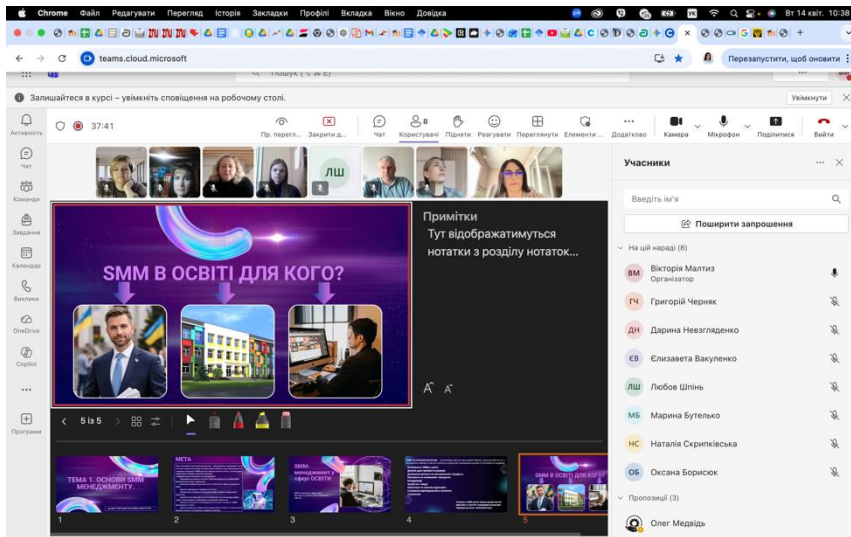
Chrome Файл Редагувати Перегляд Історія Закладки Профілі Вкладка Вікно Довідка

Вт 14 квіт. 10:38

teams.cloud.microsoft

Перезапустити, щоб оновити

Пошук (⌘ E)

Залишайтеся в курсі – увімкніть сповіщення на робочому столі.

Увімкнути

Активність

Чат

Команди

Завдання

Календар

Виклики

OneDrive

Copilot

Програми

37:41

Пр. перегл...

Закрити д...

Чат

Користувачі

Підняти

Реагувати

Переглянути

Елементи ...

Додатково

Камера

Мікрофон

Поділитися

Вийти

ЛШ

SMM В ОСВІТІ ДЛЯ КОГО?

Примітки

Тут відображатимуться нотатки з розділу нотаток...

5 із 5

ТЕМА 1. ОСНОВИ SMM МЕНЕДЖМЕНТУ.

МЕТА

SMM менеджмент у сфері ОСВІТИ

SMM В ОСВІТІ ДЛЯ КОГО?

1 2 3 4 5

Учасники

Введіть ім'я

Поширити запрошення

На цій нараді (8)

ВМ Вікторія Малтиз
Організатор

ГЧ Григорій Черняк

ДН Дарина Невгляденко

ЄВ Єлизавета Вакуленко

ЛШ Любов Шпінь

МБ Марина Бутелько

НС Наталія Скрипківська

ОБ Оксана Борисюк

Пропозиції (3)

Олег Медвідь